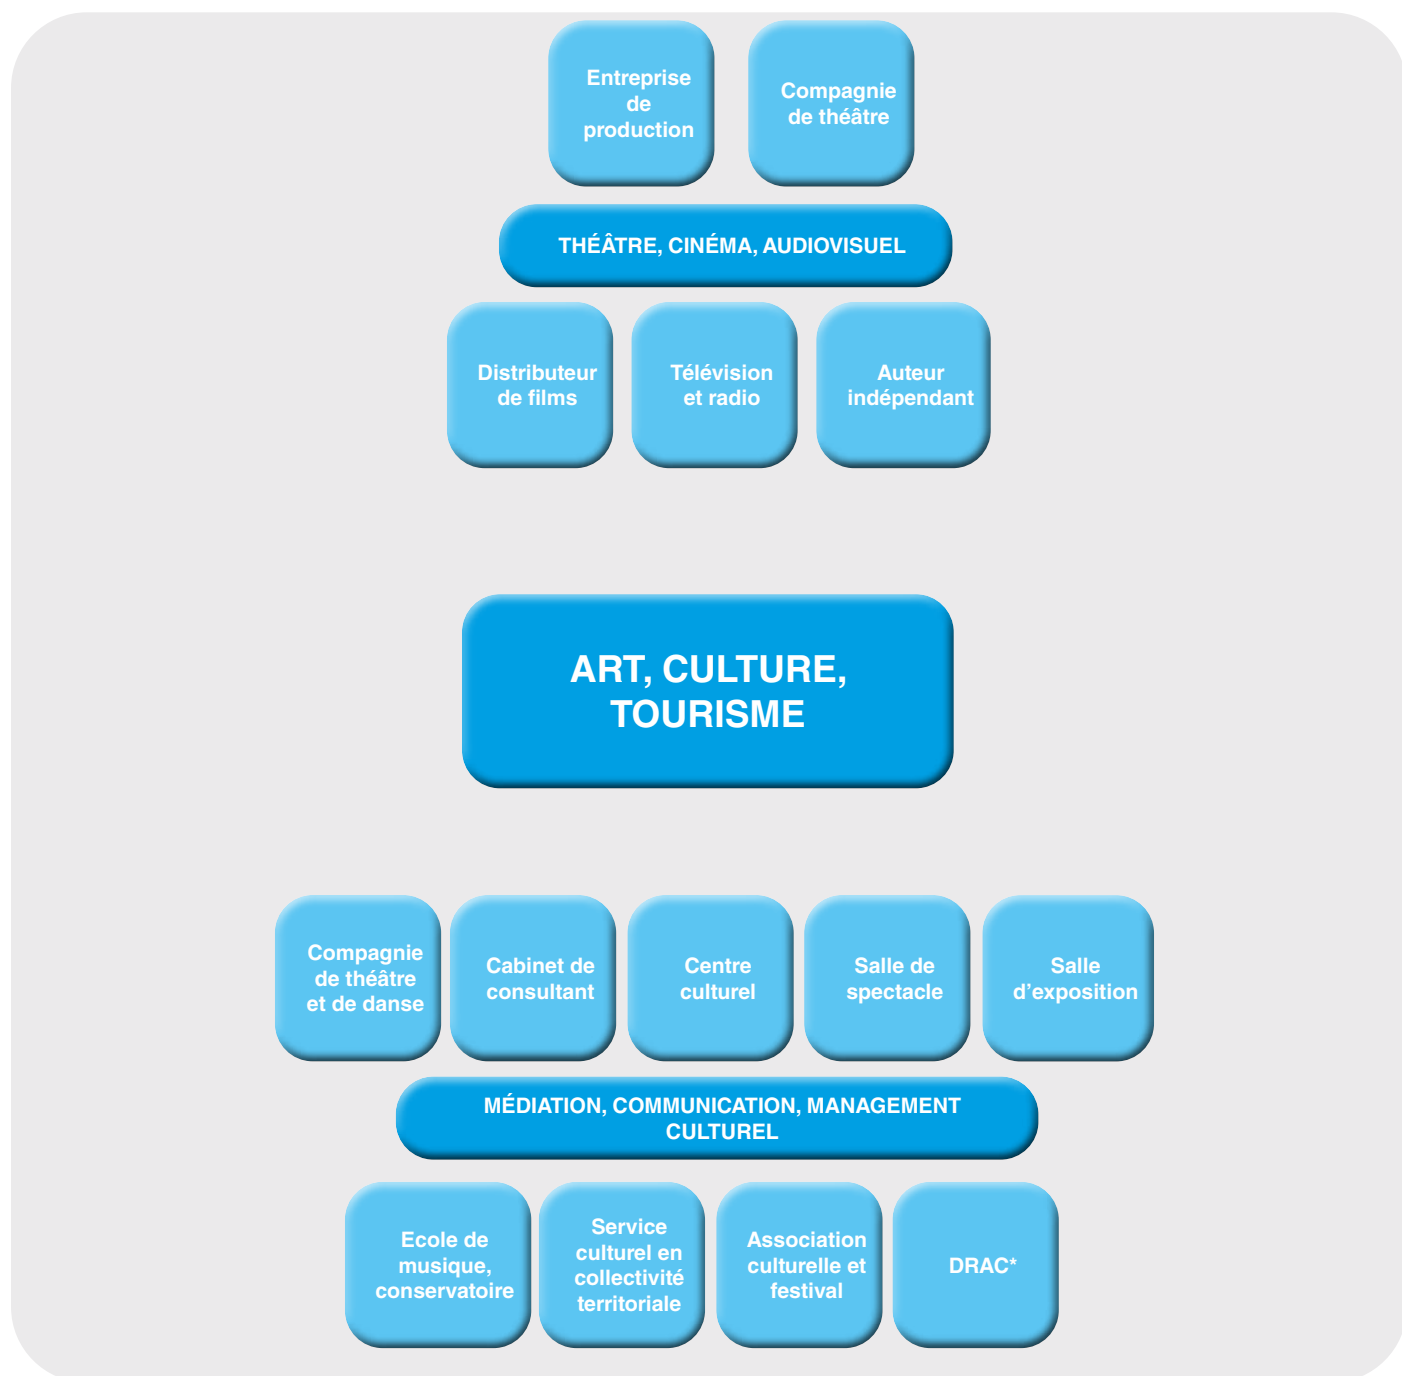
Entreprise de production

Compagnie de théâtre

THÉÂTRE, CINÉMA, AUDIOVISUEL

Distributeur de films

Télévision et radio

Auteur indépendant

ART, CULTURE, TOURISME

Compagnie de théâtre et de danse

Cabinet de consultant

Centre culturel

Salle de spectacle

Salle d’exposition

MÉDIATION, COMMUNICATION, MANAGEMENT CULTUREL

Ecole de musique, conservatoire

Service culturel en collectivité territoriale

Association culturelle et festival

DRAC*